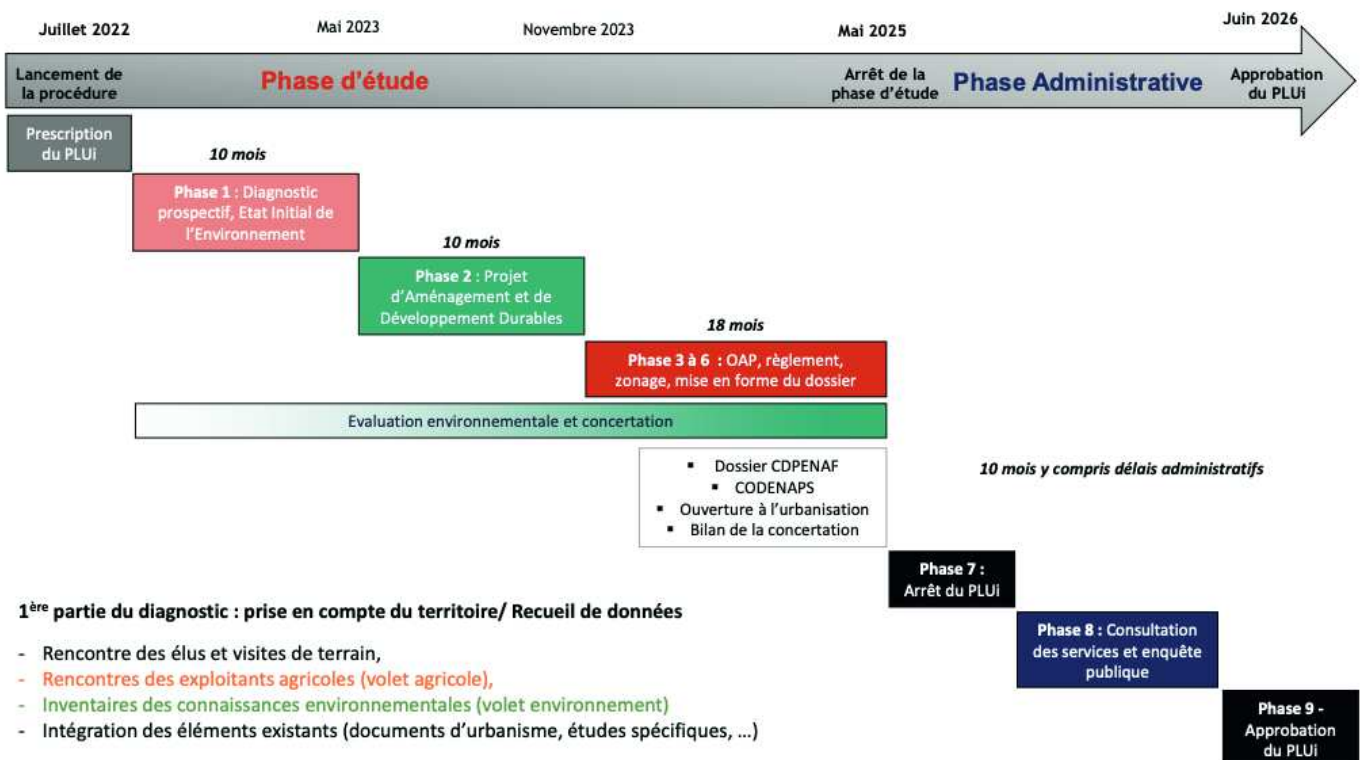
Juillet 2022

Mai 2023

Novembre 2023

Mai 2025

Juin 2026

Lancement de la procédure

Phase d'étude

Arrêt de la phase d'étude

Phase Administrative

Approbation du PLUi

Prescription du PLUi

10 mois

Phase 1 : Diagnostic prospectif, Etat Initial de l'Environnement

10 mois

Phase 2 : Projet d'Aménagement et de Développement Durables

18 mois

Phase 3 à 6 : OAP, règlement, zonage, mise en forme du dossier

Evaluation environnementale et concertation

- Dossier CDPENAF
- CODENAPS
- Ouverture à l'urbanisation
- Bilan de la concertation

10 mois y compris délais administratifs

Phase 7 : Arrêt du PLUi

Phase 8 : Consultation des services et enquête publique

Phase 9 - Approbation du PLUi

1$^{ère}$ partie du diagnostic : prise en compte du territoire/ Recueil de données

- Rencontre des élus et visites de terrain,
- Rencontres des exploitants agricoles (volet agricole),
- Inventaires des connaissances environnementales (volet environnement)
- Intégration des éléments existants (documents d'urbanisme, études spécifiques, …)